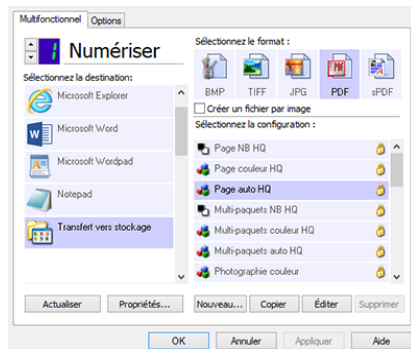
Multifonctionnel Options

1 Numériser

Sélectionnez la destination :

Microsoft Explorer

Microsoft Word

Microsoft Wordpad

Notepad

Transfert vers stockage

Sélectionnez le format :

BMP TIFF JPG PDF sPDF

Créer un fichier par image

Sélectionnez la configuration :

Page NB HQ

Page couleur HQ

Page auto HQ

Multi-paquets NB HQ

Multi-paquets couleur HQ

Multi-paquets auto HQ

Photographie couleur

Actualiser Propriétés... Nouveau... Copier Éditer Supprimer

OK Annuler Appliquer Aide